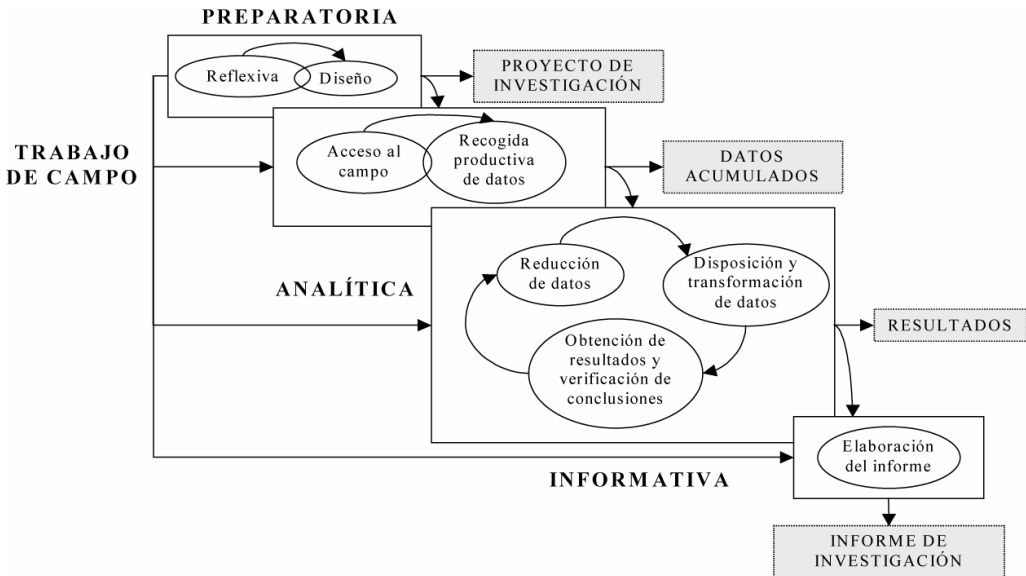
PREPARATORIA

Reflexiva

Diseño

PROYECTO DE INVESTIGACIÓN

TRABAJO DE CAMPO

Acceso al campo

Recogida productiva de datos

DATOS ACUMULADOS

ANALÍTICA

Reducción de datos

Disposición y transformación de datos

Obtención de resultados y verificación de conclusiones

RESULTADOS

INFORMATIVA

Elaboración del informe

INFORME DE INVESTIGACIÓN